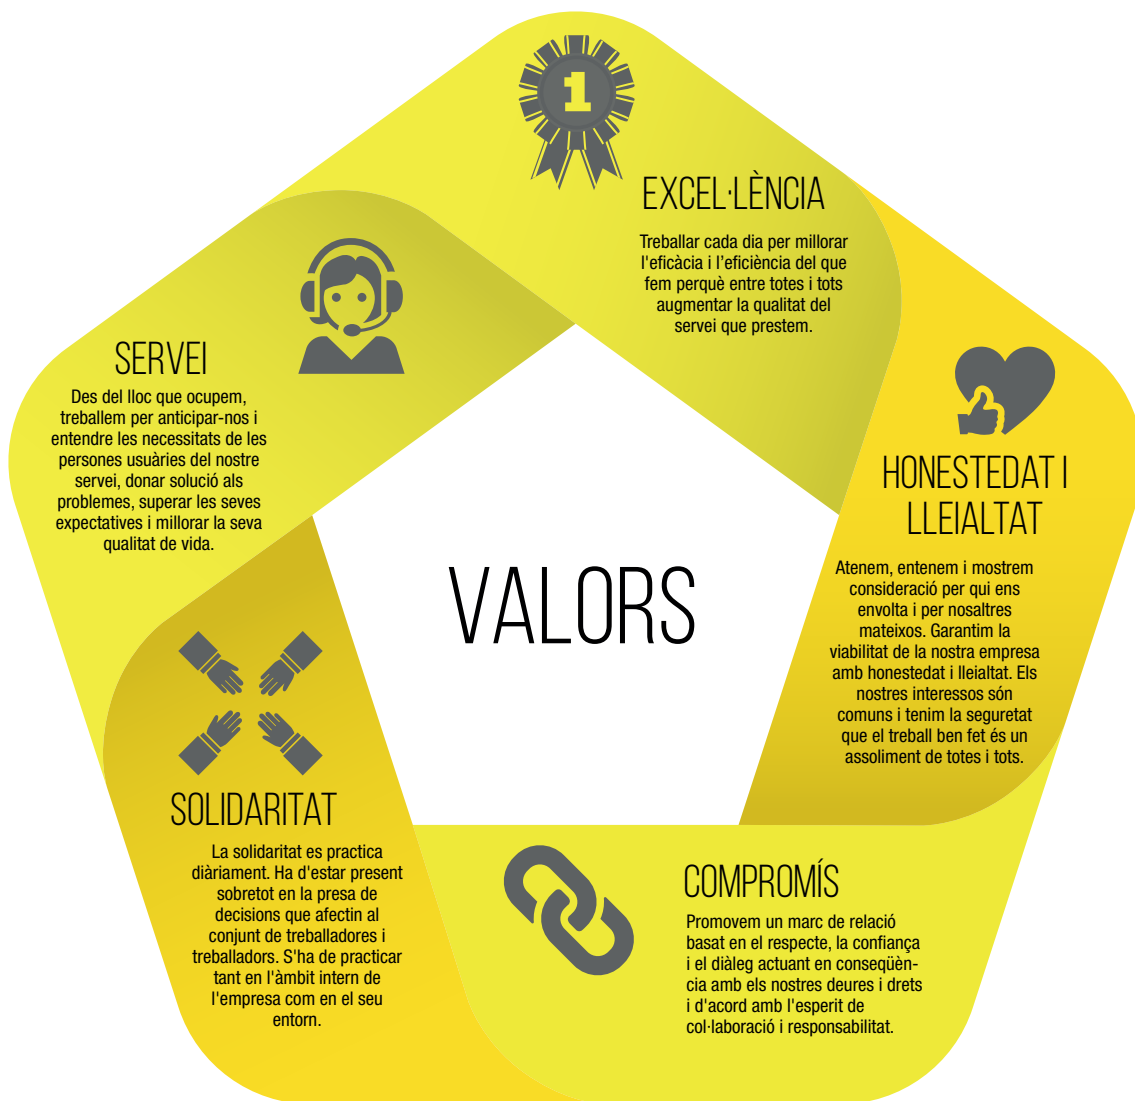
1

EXCEL·LÈNCIA

Treballar cada dia per millorar l'eficàcia i l'eficiència del que fem perquè entre totes i tots augmentar la qualitat del servei que prestem.

SERVEI

Des del lloc que ocupem, treballem per anticipar-nos i entendre les necessitats de les persones usuàries del nostre servei, donar solució als problemes, superar les seves expectatives i millorar la seva qualitat de vida.

HONESTEDAT I LLEIALTAT

Atenem, entenem i mostrem consideració per qui ens envolta i per nosaltres mateixos. Garantim la viabilitat de la nostra empresa amb honestedat i lleialtat. Els nostres interessos són comuns i tenim la seguretat que el treball ben fet és un assoliment de totes i tots.

VALORS

SOLIDARITAT

La solidaritat es practica diàriament. Ha d'estar present sobretot en la presa de decisions que afectin al conjunt de treballadores i treballadors. S'ha de practicar tant en l'àmbit intern de l'empresa com en el seu entorn.

COMPROMÍS

Promovem un marc de relació basat en el respecte, la confiança i el diàleg actuant en conseqüència amb els nostres deures i drets i d'acord amb l'esperit de col·laboració i responsabilitat.